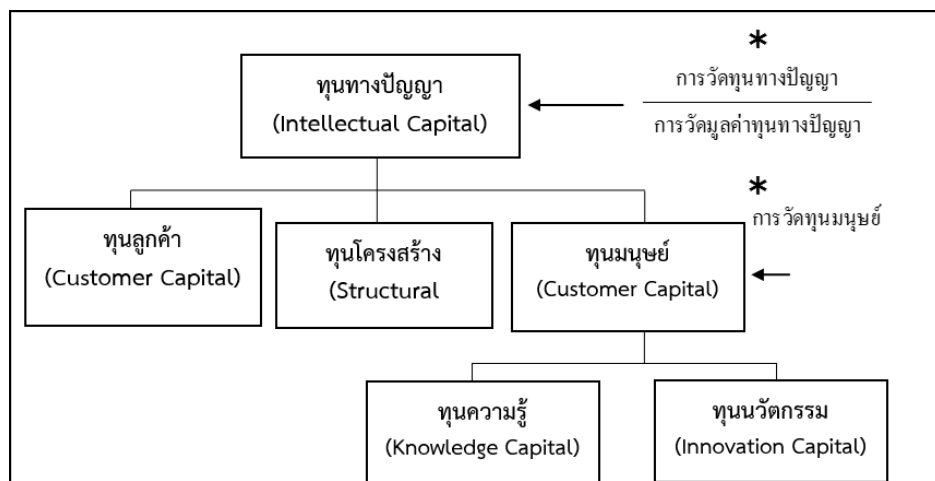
ทุนทางปัญญา
(Intellectual Capital)

*
การวัดทุนทางปัญญา
การวัดมูลค่าทุนทางปัญญา

*
การวัดทุนมนุษย์

ทุนลูกค้า
(Customer Capital)

ทุนโครงสร้าง
(Structural

ทุนมนุษย์
(Customer Capital)

ทุนความรู้
(Knowledge Capital)

ทุนนวัตกรรม
(Innovation Capital)